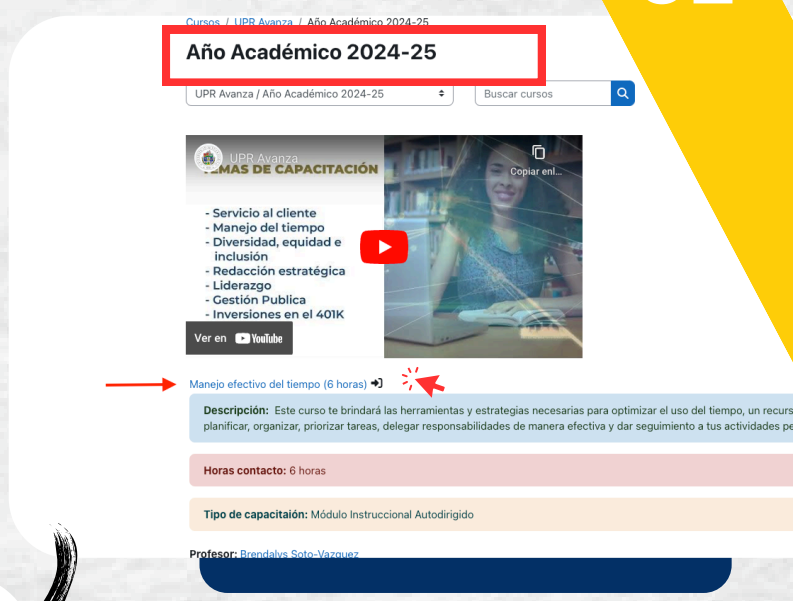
Cursos / UPR Avanza / Año Académico 2024-25

Año Académico 2024-25

UPR Avanza / Año Académico 2024-25

Buscar cursos

UPR Avanza

Copiar enl...

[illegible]EMAS DE CAPACITACIÓN

- Servicio al cliente
- Manejo del tiempo
- Diversidad, equidad e inclusión
- Redacción estratégica
- Liderazgo
- Gestión Publica
- Inversiones en el 401K

Ver en YouTube

Manejo efectivo del tiempo (6 horas)

Descripción: Este curso te brindará las herramientas y estrategias necesarias para optimizar el uso del tiempo, un recurs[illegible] planificar, organizar, priorizar tareas, delegar responsabilidades de manera efectiva y dar seguimiento a tus actividades pe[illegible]

Horas contacto: 6 horas

Tipo de capacitaión: Módulo Instruccional Autodirigido

Profesor: Brendalys Soto-Vazquez